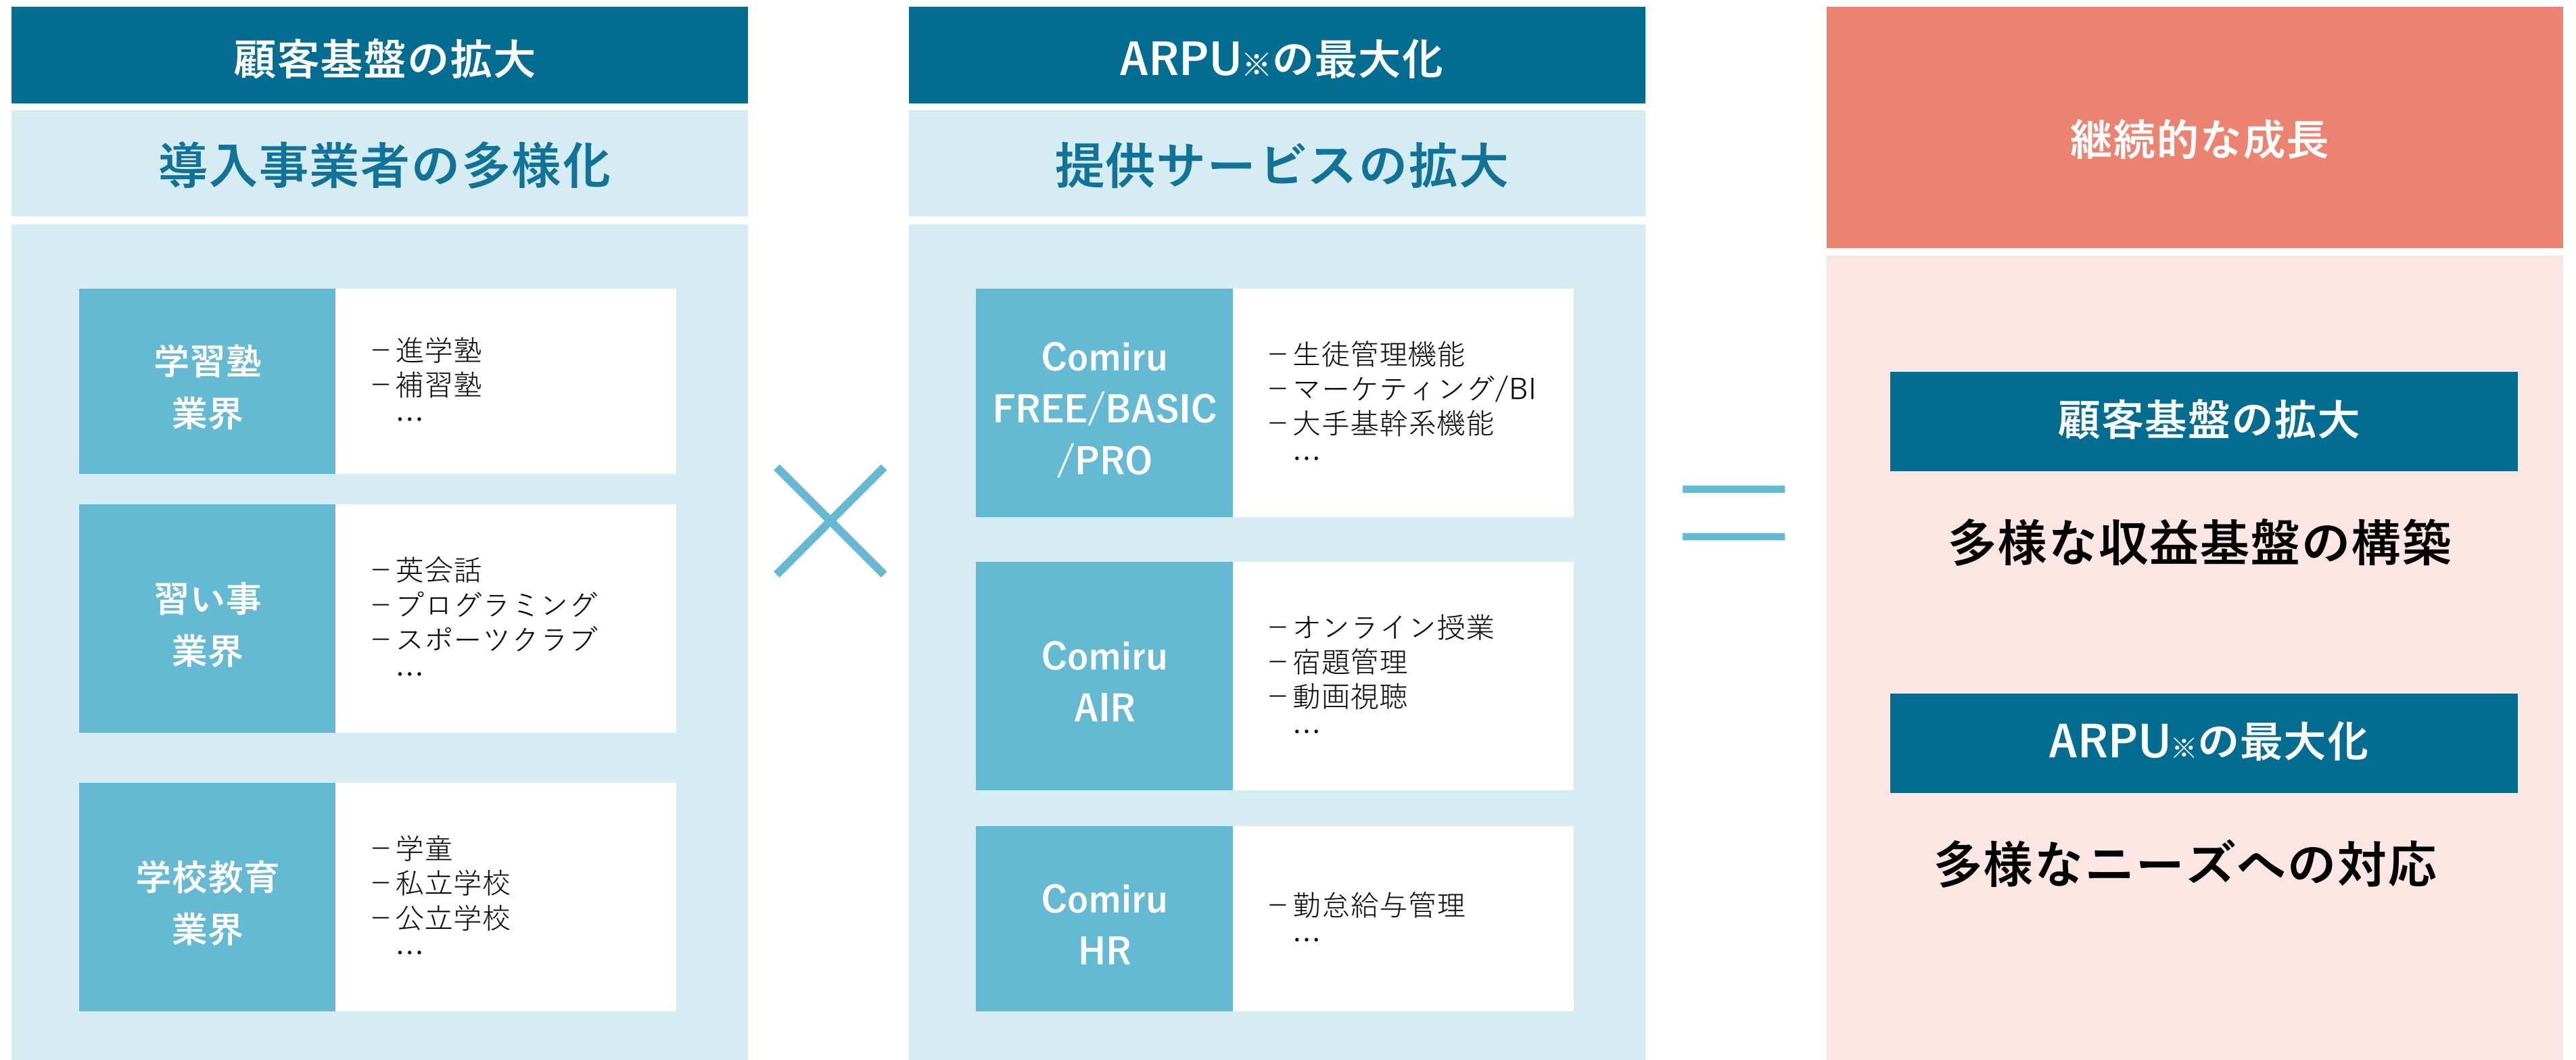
顧客基盤の拡大

導入事業者の多様化

学習塾
業界

－進学塾
－補習塾
…

習い事
業界

－英会話
－プログラミング
－スポーツクラブ
…

学校教育
業界

－学童
－私立学校
－公立学校
…

ARPU※の最大化

提供サービスの拡大

Comiru
FREE/BASIC
/PRO

－生徒管理機能
－マーケティング/BI
－大手基幹系機能
…

Comiru
AIR

－オンライン授業
－宿題管理
－動画視聴
…

Comiru
HR

－勤怠給与管理
…

継続的な成長

顧客基盤の拡大

多様な収益基盤の構築

ARPU※の最大化

多様なニーズへの対応